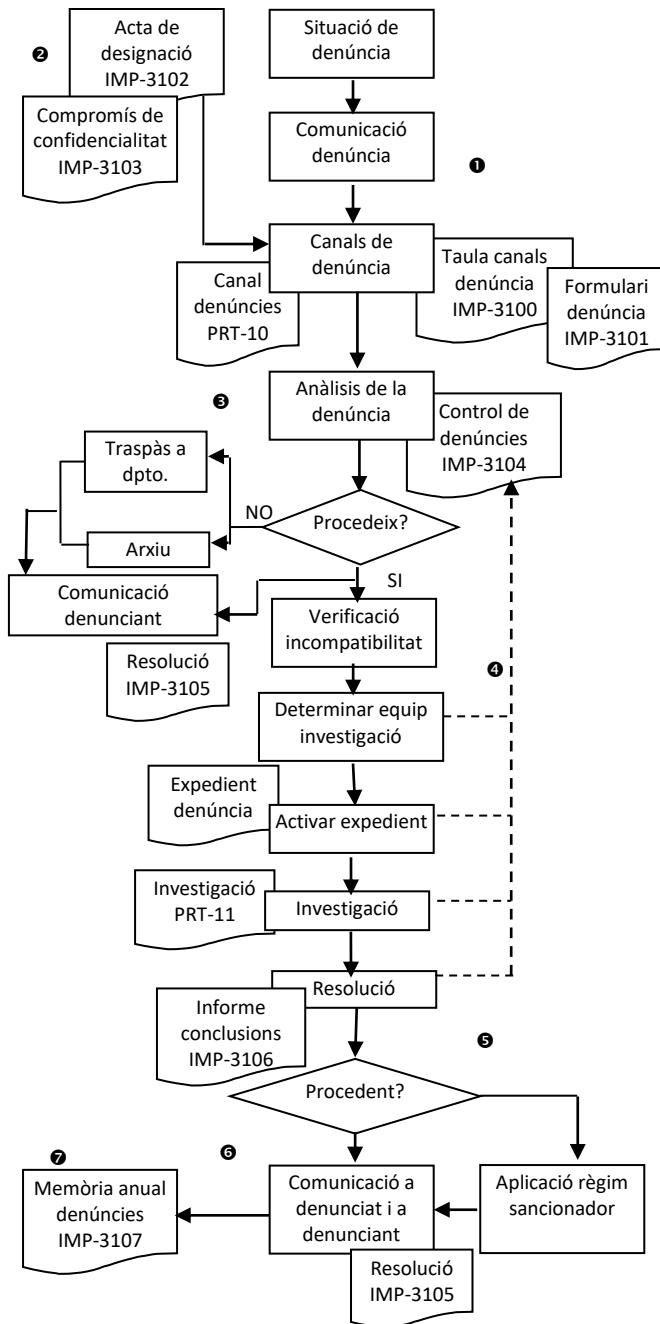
❷

Acta de designació IMP-3102

Compromís de confidencialitat IMP-3103

Situació de denúncia

Comunicació denúncia

❶

Canals de denúncia

Canal denúncies PRT-10

Taula canals denúncia IMP-3100

Formulari denúncia IMP-3101

❸

Anàlisis de la denúncia

Control de denúncies IMP-3104

Traspàs a dpto.

Arxiu

NO

Procedeix?

SI

Comunicació denunciant

Verificació incompatibilitat

Resolució IMP-3105

❹

Determinar equip investigació

Expedient denúncia

Activar expedient

Investigació PRT-11

Investigació

Resolució

Informe conclusions IMP-3106

❺

Procedent?

❼

❻

Memòria anual denúncies IMP-3107

Comunicació a denunciat i a denunciant

Aplicació règim sancionador

Resolució IMP-3105